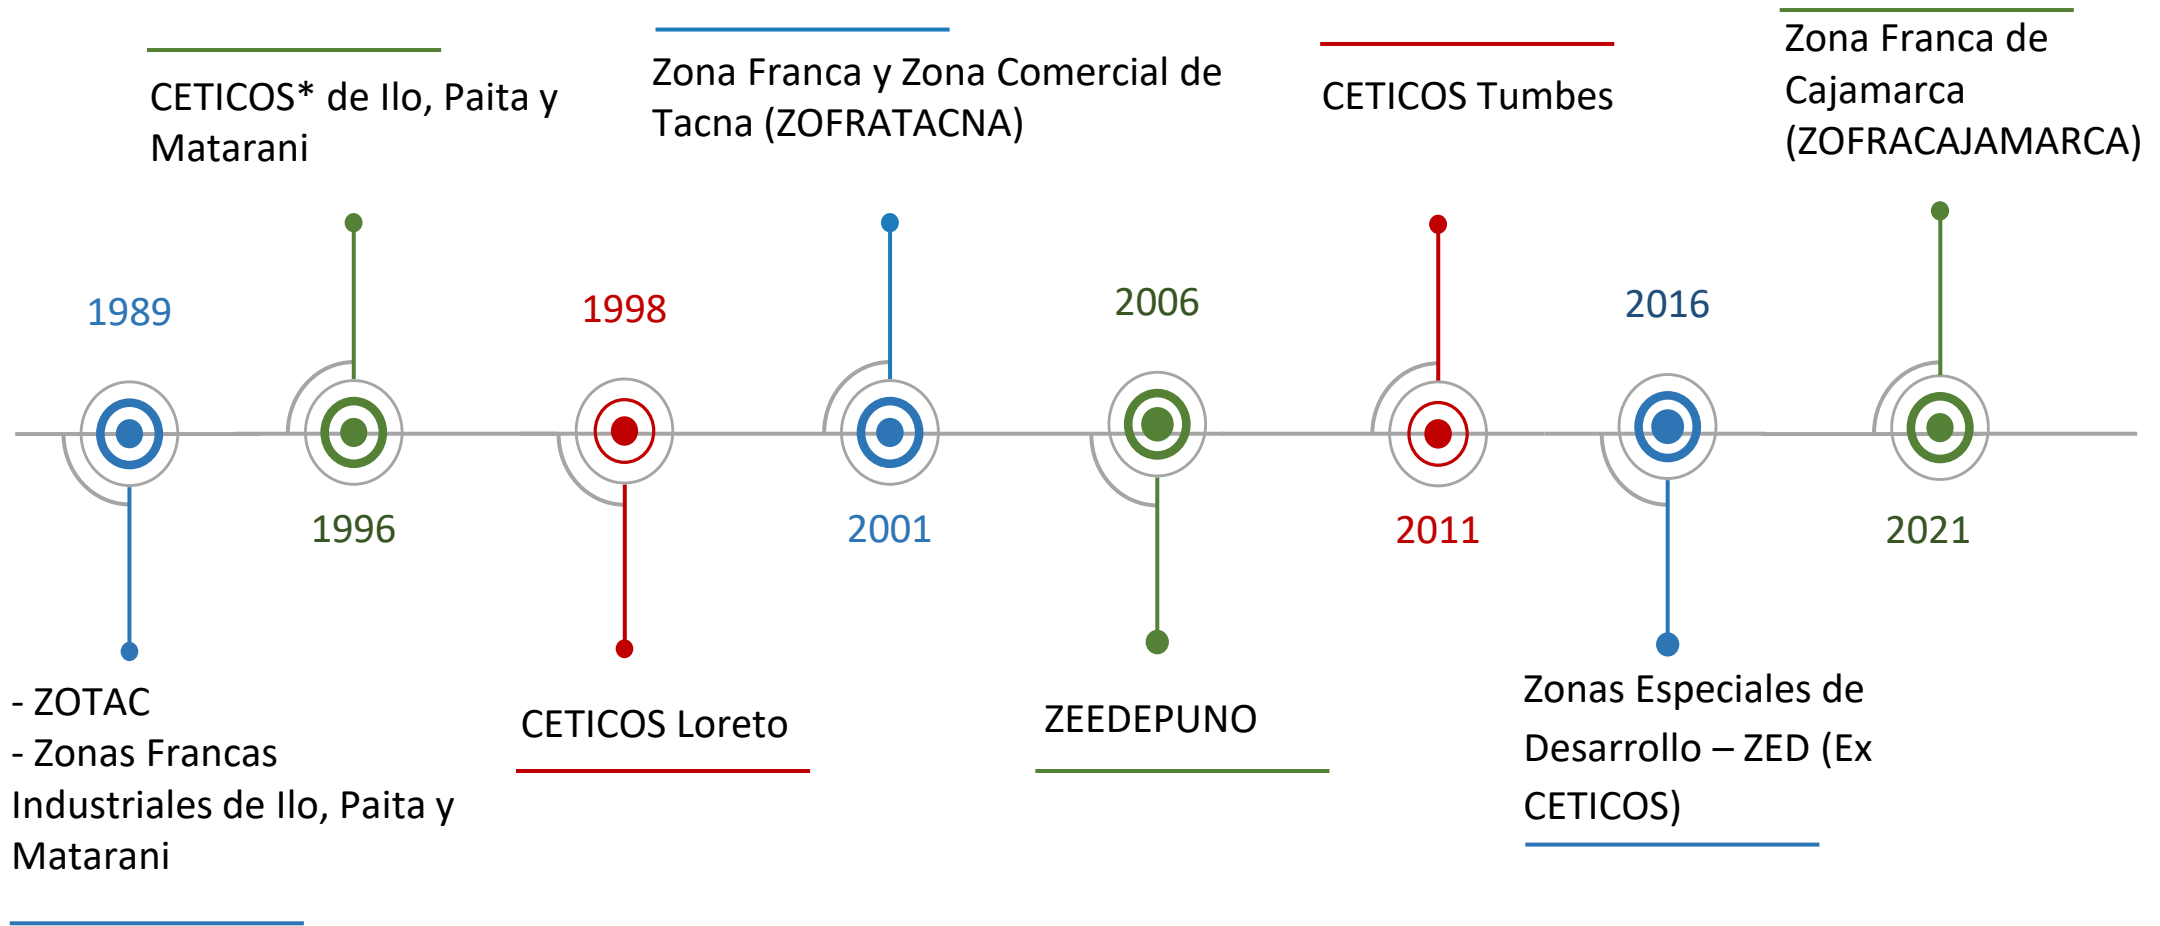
CETICOS* de Ilo, Paita y Matarani

Zona Franca y Zona Comercial de Tacna (ZOFRATACNA)

CETICOS Tumbes

Zona Franca de Cajamarca (ZOFRACAJAMARCA)

1989

1998

2006

2016

1996

2001

2011

2021

- ZOTAC
- Zonas Francas Industriales de Ilo, Paita y Matarani

CETICOS Loreto

ZEEDEPUNO

Zonas Especiales de Desarrollo – ZED (Ex CETICOS)